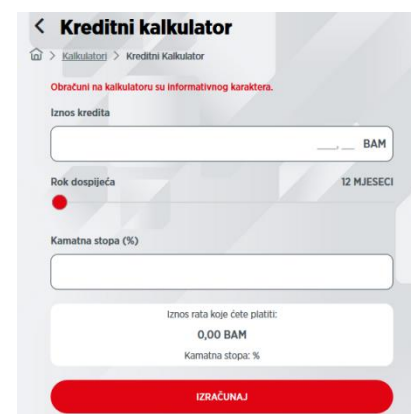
< Kreditni kalkulator

> Kalkulatori > Kreditni Kalkulator

Obračuni na kalkulatoru su informativnog karaktera.

Iznos kredita

___,__ BAM

Rok dospijeća

12 MJESECI

Kamatna stopa (%)

Iznos rata koje ćete platiti:

0,00 BAM

Kamatna stopa: %

IZRAČUNAJ